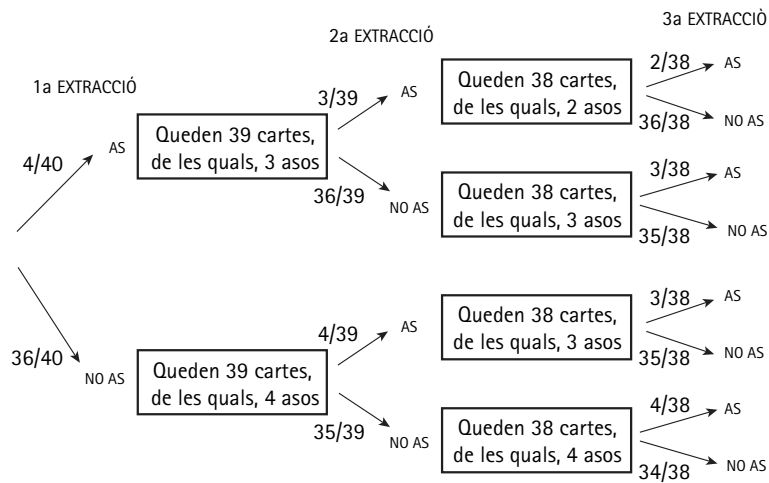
3a EXTRACCIÒ

2a EXTRACCIÓ

1a EXTRACCIÓ

$4/40$ AS

Queden 39 cartes, de les quals, 3 asos

$3/39$ AS

Queden 38 cartes, de les quals, 2 asos

$2/38$ AS

$36/38$ NO AS

$36/39$ NO AS

Queden 38 cartes, de les quals, 3 asos

$3/38$ AS

$35/38$ NO AS

$36/40$ NO AS

Queden 39 cartes, de les quals, 4 asos

$4/39$ AS

Queden 38 cartes, de les quals, 3 asos

$3/38$ AS

$35/38$ NO AS

$35/39$ NO AS

Queden 38 cartes, de les quals, 4 asos

$4/38$ AS

$34/38$ NO AS